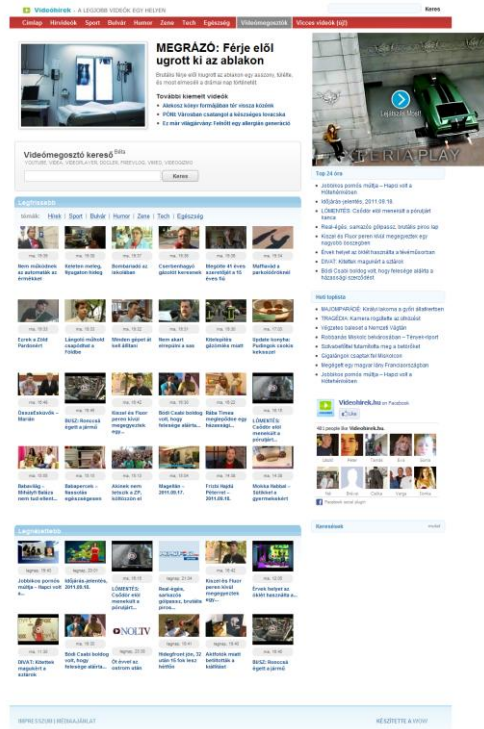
Videohirek - A LEGJOBB VIDEÓK EGY HELYEN

Keres

Címlap | Hírvideók | Sport | Bulvár | Humor | Zene | Tech | Egészség | Videómegosztók | Vicces videók (új)

MEGRÁZÓ: Férje elől ugrott ki az ablakon

További kiemelt videók
• Alakosz könyv formájában tér vissza közénk
• FÓKI: Városban csalangol a készséges lovacska
• Ez már világ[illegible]

Videómegosztó kereső Béta

Keres

Legfrissebb

Legnépszerűbb

Top 24 óra
• Jobbikos pornós múltja – Hajnó volt a Vidéhenényisen
• Időjárás-jelentés, 2011.09.18.
• LÖMENTÉS: Csődör első menekült a pórulját zanca
• Real-éjjés, samazós gólpassz, brutális piros lap
• Kiszel és Fluor peren kívül megegyeztek nagyobb összegben
• Érvek helyet az óriák használta a televíziókat
• DIVAT: Kitettek magukért a szlárok
• Bódi Csabi boldog volt, hogy felesége átállíta a házasságai szerződést

Heti toplista
• MAJOMPARÁDÉ: Királyi lakomra a gólrí állatkertben
• TRAGÉDIA: Karnera rögzítette az ütközést
• Végzetes baleset a Nemzeti Vágtán
• Robbanás: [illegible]
• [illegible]
• Gigászgép csapta fel Miskolcon
• Megfigyelt egy magyar láh Franciaországban
• Jobbikos pornós múltja – Hajnó volt a Vidéhenényisen

Videohirek.hu on Facebook
Like
I people like Videohirek.hu.
Facebook social plugin

IMPRESSZUM | MÉDIAAJÁNLAT

KÉSZÍTETTE A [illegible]